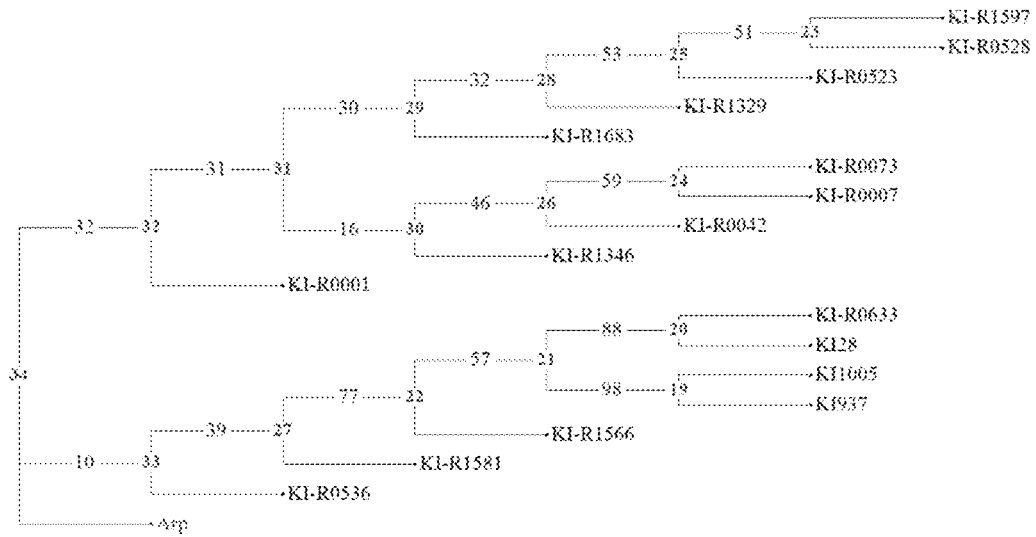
51
23
KI-R1597
KI-R0528
53
25
KI-R0523
32
28
KI-R1329
30
29
KI-R1683
31
31
59
24
KI-R0073
KI-R0007
46
26
KI-R0042
16
30
KI-R1346
32
33
KI-R0001
34
88
20
KI-R0633
KI28
57
21
98
19
KI1005
KI937
77
22
KI-R1566
39
27
KI-R1581
10
33
KI-R0536
Arp